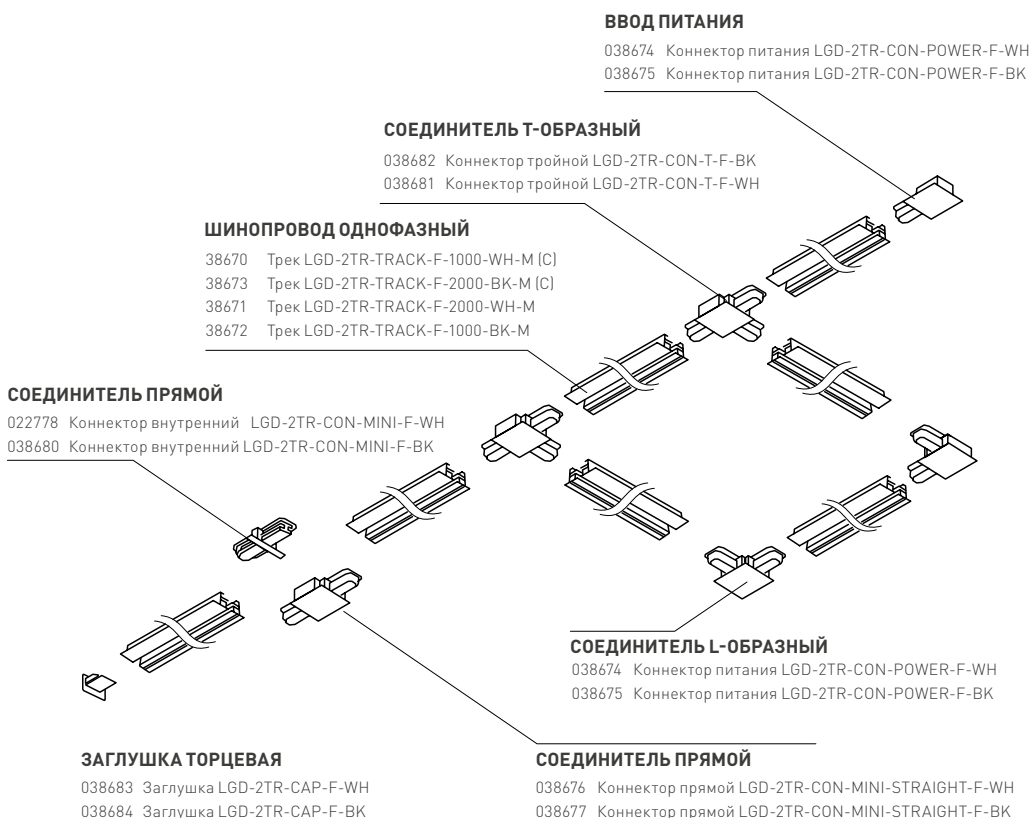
ВВОД ПИТАНИЯ
038674 Коннектор питания LGD-2TR-CON-POWER-F-WH
038675 Коннектор питания LGD-2TR-CON-POWER-F-BK

СОЕДИНИТЕЛЬ Т-ОБРАЗНЫЙ
038682 Коннектор тройной LGD-2TR-CON-T-F-BK
038681 Коннектор тройной LGD-2TR-CON-T-F-WH

ШИНОПРОВОД ОДНОФАЗНЫЙ
38670 Трек LGD-2TR-TRACK-F-1000-WH-M (C)
38673 Трек LGD-2TR-TRACK-F-2000-BK-M (C)
38671 Трек LGD-2TR-TRACK-F-2000-WH-M
38672 Трек LGD-2TR-TRACK-F-1000-BK-M

СОЕДИНИТЕЛЬ ПРЯМОЙ
022778 Коннектор внутренний LGD-2TR-CON-MINI-F-WH
038680 Коннектор внутренний LGD-2TR-CON-MINI-F-BK

СОЕДИНИТЕЛЬ L-ОБРАЗНЫЙ
038674 Коннектор питания LGD-2TR-CON-POWER-F-WH
038675 Коннектор питания LGD-2TR-CON-POWER-F-BK

ЗАГЛУШКА ТОРЦЕВАЯ
038683 Заглушка LGD-2TR-CAP-F-WH
038684 Заглушка LGD-2TR-CAP-F-BK

СОЕДИНИТЕЛЬ ПРЯМОЙ
038676 Коннектор прямой LGD-2TR-CON-MINI-STRAIGHT-F-WH
038677 Коннектор прямой LGD-2TR-CON-MINI-STRAIGHT-F-BK